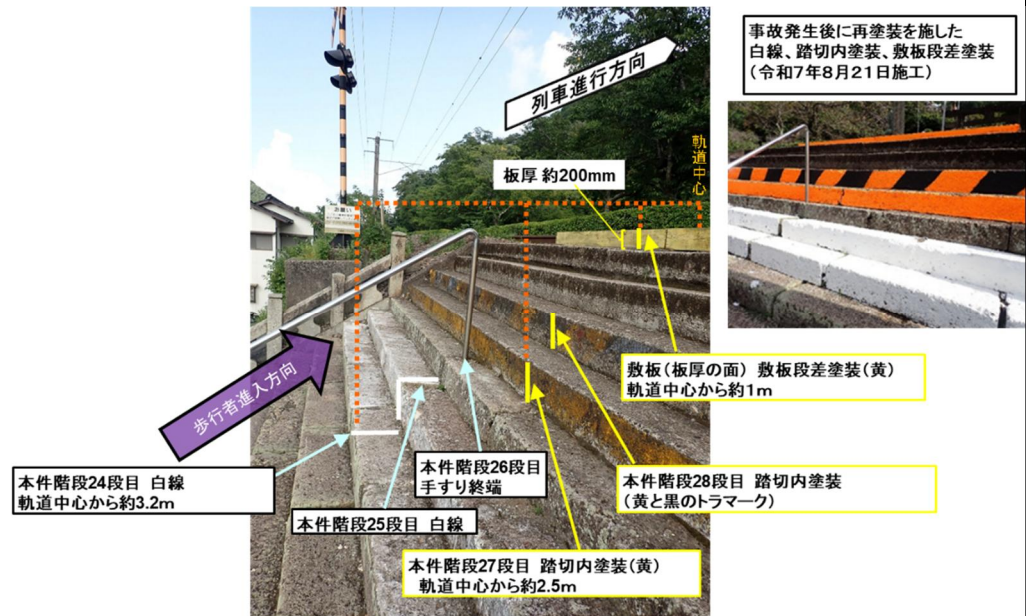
事故発生後に再塗装を施した
白線、踏切内塗装、敷板段差塗装
（令和7年8月21日施工）

列車進行方向

軌道中心

板厚 約200mm

敷板（板厚の面） 敷板段差塗装（黄）
軌道中心から約1m

歩行者進入方向

本件階段24段目 白線
軌道中心から約3.2m

本件階段26段目
手すり終端

本件階段28段目 踏切内塗装
（黄と黒のトラマーク）

本件階段25段目 白線

本件階段27段目 踏切内塗装（黄）
軌道中心から約2.5m